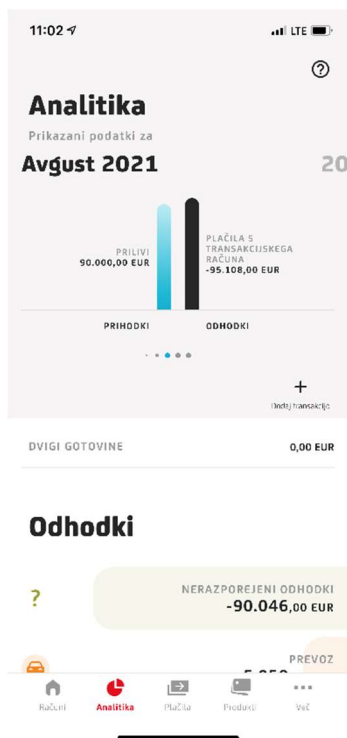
11:02

LTE

?

Analitika

Prikazani podatki za

Avgust 2021

20

PRILIVI
90.000,00 EUR

PLAČILA S TRANSAKCIJSKEGA RAČUNA
-95.108,00 EUR

PRIHODKI

ODHODKI

+
Dodaj transakcijo

DVIGI GOTOVINE

0,00 EUR

Odhodki

?

NERAZPOREJENI ODHODKI
-90.046,00 EUR

PREVOZ

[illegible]

Računi

Analitika

Plačila

Produkti

Več